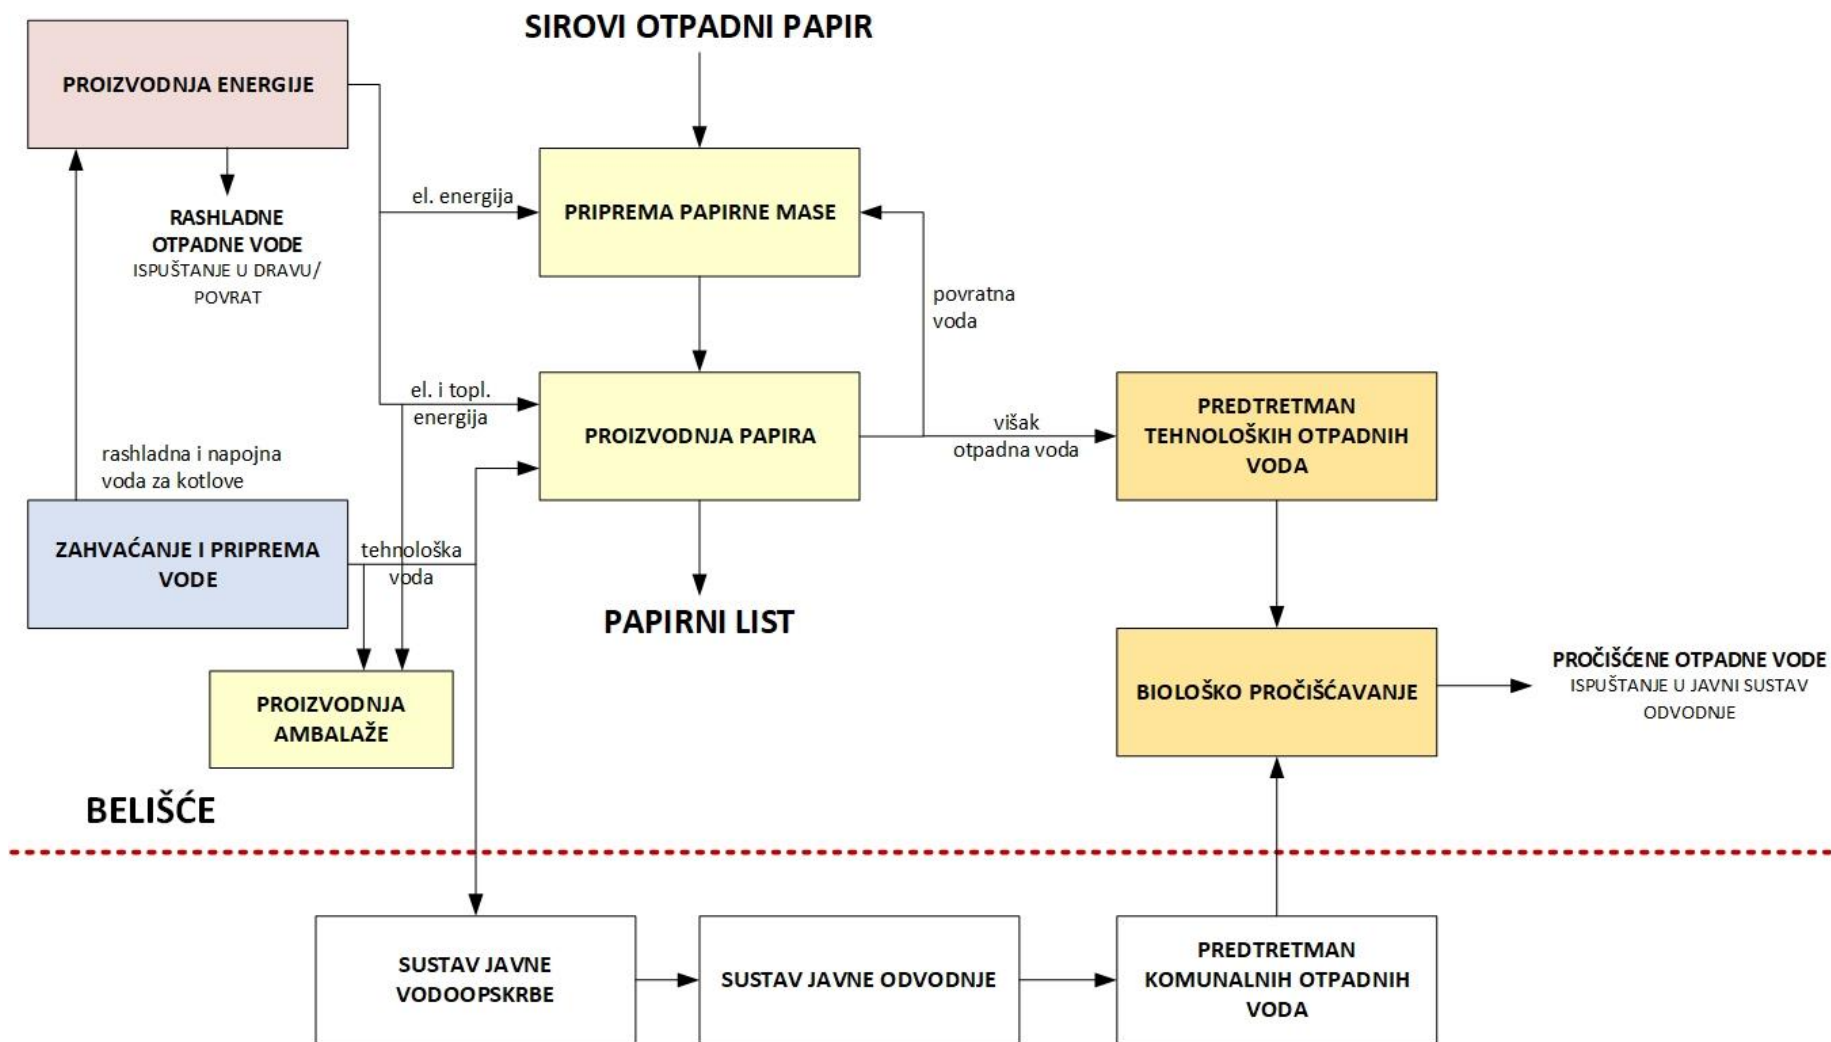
SIROVI OTPADNI PAPIR

PROIZVODNJA ENERGIJE

RASHLADNE OTPADNE VODE
ISPUŠTANJE U DRAVU/ POVRAT

el. energija

PRIPREMA PAPIRNE MASE

povratna voda

el. i topl. energija

PROIZVODNJA PAPIRA

višak otpadna voda

PREDTRETMAN TEHNOLOŠKIH OTPADNIH VODA

rashladna i napojna voda za kotlove

ZAHVAĆANJE I PRIPREMA VODE

tehnološka voda

PAPIRNI LIST

PROIZVODNJA AMBALAŽE

BIOLOŠKO PROČIŠĆAVANJE

PROČIŠĆENE OTPADNE VODE
ISPUŠTANJE U JAVNI SUSTAV ODVODNJE

BELIŠĆE

SUSTAV JAVNE VODOOPSKRBE

SUSTAV JAVNE ODVODNJE

PREDTRETMAN KOMUNALNIH OTPADNIH VODA